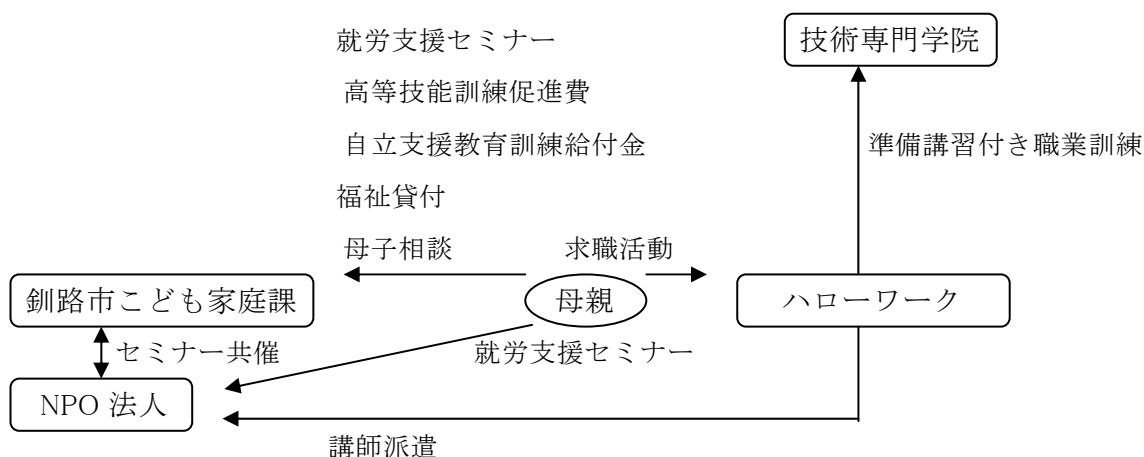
就労支援セミナー
高等技能訓練促進費
自立支援教育訓練給付金
福祉貸付

技術専門学院

準備講習付き職業訓練

母子相談
求職活動

釧路市こども家庭課
母親
ハローワーク

セミナー共催
就労支援セミナー

NPO 法人

講師派遣